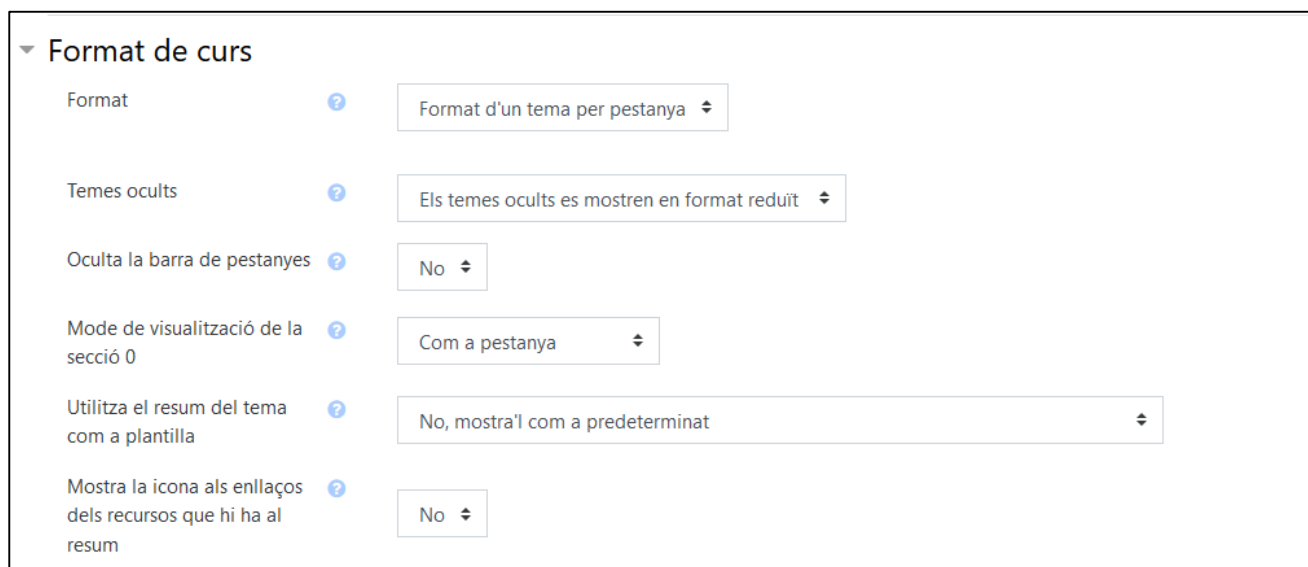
Format de curs

Format
Format d'un tema per pestanya

Temes ocults
Els temes ocults es mostren en format reduït

Oculta la barra de pestanyes
No

Mode de visualització de la secció 0
Com a pestanya

Utilitza el resum del tema com a plantilla
No, mostra'l com a predeterminat

Mostra la icona als enllaços dels recursos que hi ha al resum
No